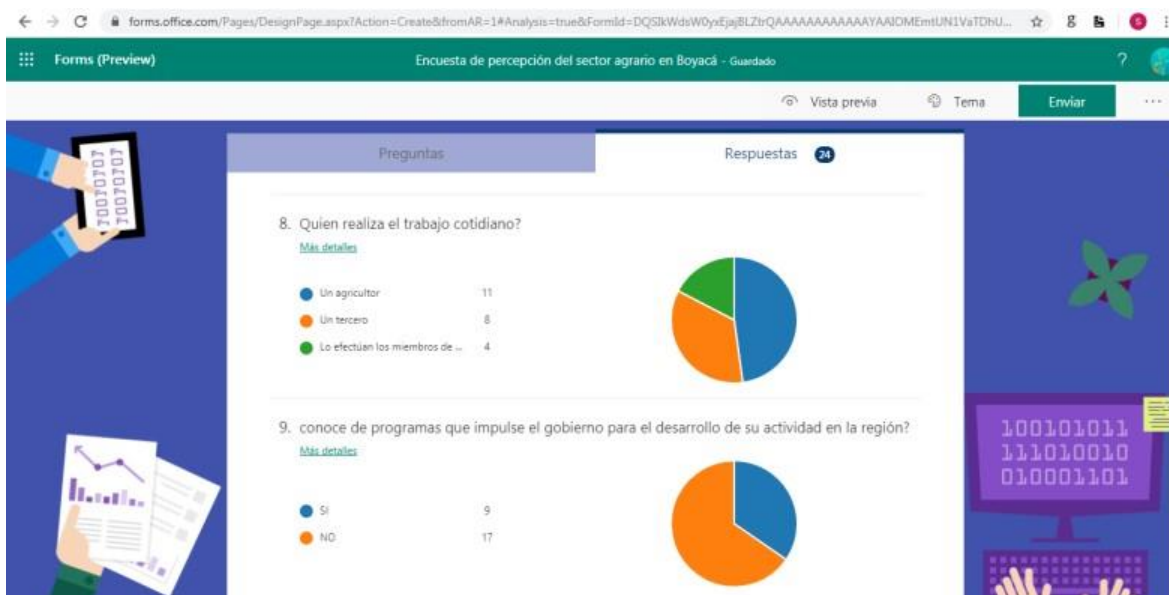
forms.office.com/Pages/DesignPage.aspx?Action=Create&fromAR=1#Analysis=true&FormId=DQSIkWdsW0yxEjajBLZtrQAAAAAAAAAAAAYAAIDMEmtUN1VaTDhU...

Forms (Preview)

Encuesta de percepción del sector agrario en Boyacá - Guardado

?

Vista previa

Tema

Enviar

...

Preguntas

Respuestas 24

8. Quien realiza el trabajo cotidiano?

Más detalles

| | |
|---|---|
| Un agricultor | 11 |
| Un tercero | 8 |
| Lo efectúan los miembros de ... | 4 |

9. conoce de programas que impulse el gobierno para el desarrollo de su actividad en la región?

Más detalles

| | |
|---|---|
| SI | 9 |
| NO | 17 |

1001O1011
111010010
010001101

10010101
10010101